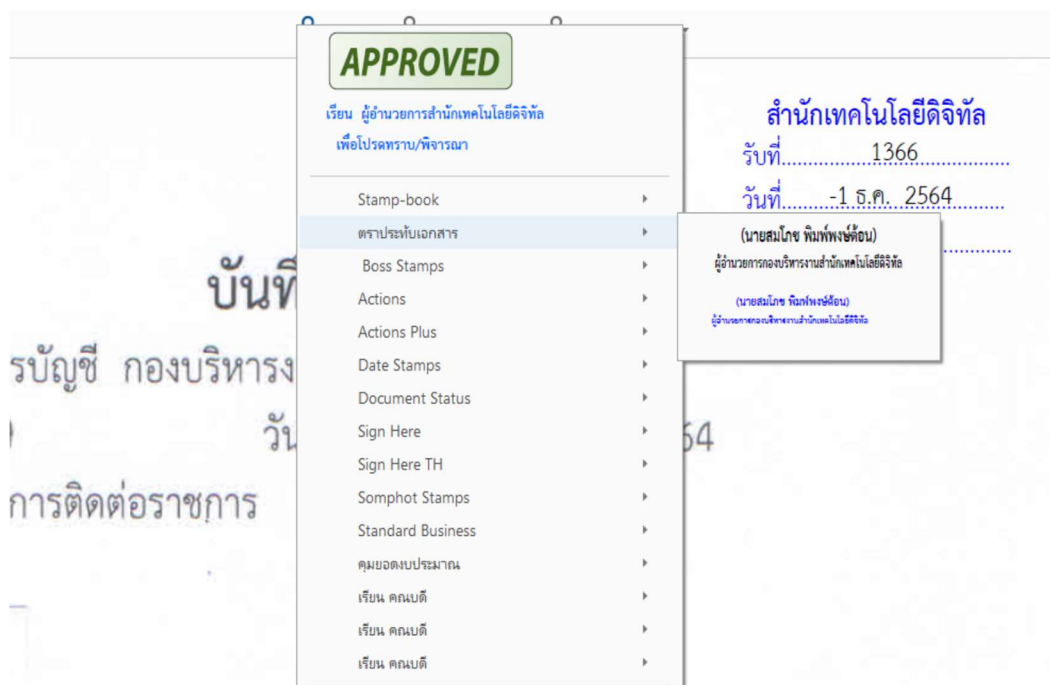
APPROVED

เรียน ผู้อำนวยการสำนักเทคโนโลยีดิจิทัล
เพื่อโปรดทราบ/พิจารณา

Stamp-book
ตราประทับเอกสาร
Boss Stamps
Actions
Actions Plus
Date Stamps
Document Status
Sign Here
Sign Here TH
Somphot Stamps
Standard Business
คุมยอดงบประมาณ
เรียน คณบดี
เรียน คณบดี
เรียน คณบดี

(นายสมโภช พิมพ์พงษ์ต้อน)
ผู้อำนวยการกองบริหารงานสำนักเทคโนโลยีดิจิทัล

(นายสมโภช พิมพ์พงษ์ต้อน)
ผู้อำนวยการกองบริหารงานสำนักเทคโนโลยีดิจิทัล

สำนักเทคโนโลยีดิจิทัล
รับที่.......1366.......
วันที่.......-1 ธ.ค. 2564.......

บันทึ
รบัญชี กองบริหารง
วัน 64
การติดต่อราชการ